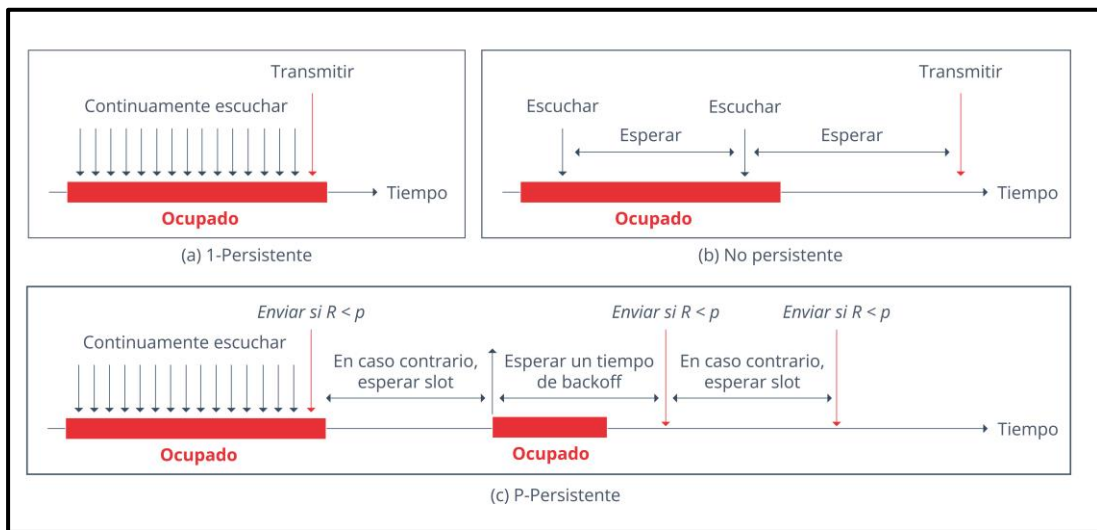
Transmitir

Continuamente escuchar

Tiempo

Ocupado

(a) 1-Persistente

Transmitir

Escuchar

Escuchar

Esperar

Esperar

Tiempo

Ocupado

(b) No persistente

Enviar si $R < p$

Enviar si $R < p$

Enviar si $R < p$

Continuamente escuchar

En caso contrario, esperar slot

Esperar un tiempo de backoff

En caso contrario, esperar slot

Tiempo

Ocupado

Ocupado

(c) P-Persistente